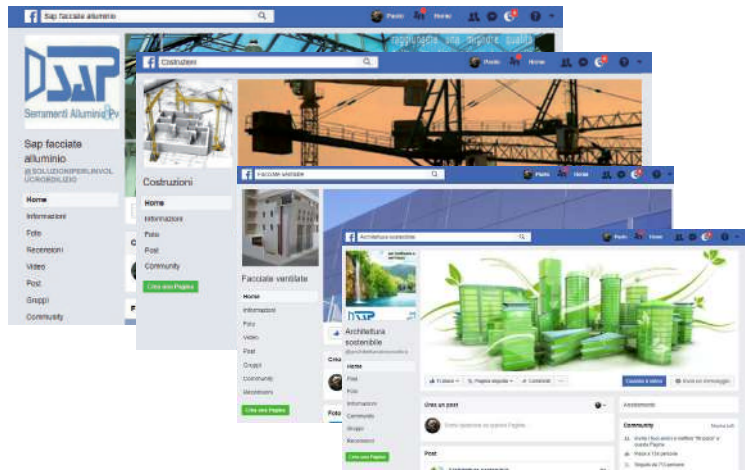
Sap facciate alluminio
Paolo Home

DSAP
Serramenti Alluminio Pvc

Sap facciate alluminio
@SOLUZIONIPERILNVOLUCROEDILIZIO

Home
Informazioni
Foto
Recensioni
Video
Post
Gruppi
Community

raggiunge una migliore qualità

Costruzioni
Paolo Home

Costruzioni

Home
Informazioni
Foto
Post
Community
Crea una Pagina

Facciate ventilate
Paolo Home

Facciate ventilate

Home
Informazioni
Foto
Video
Post
Gruppi
Community
Recensioni
Crea una Pagina

Architettura sostenibile
Paolo Home

Architettura sostenibile
@architetturasostenibile

Home
Post
Foto
Informazioni
Community
Gruppi
Recensioni
Crea una Pagina

Ti piace
Pagina seguita
Condividi
...
Contatta la sede
Invia un messaggio

Crea un post
Scrivi qualcosa su questa Pagina...

Post
Architettura sostenibile

Assistenza

Community
Mostra tutti
Invita i tuoi amici a mettere "Mi piace" a questa Pagina
Piace a 124 persone
Seguito da 173 persone
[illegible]